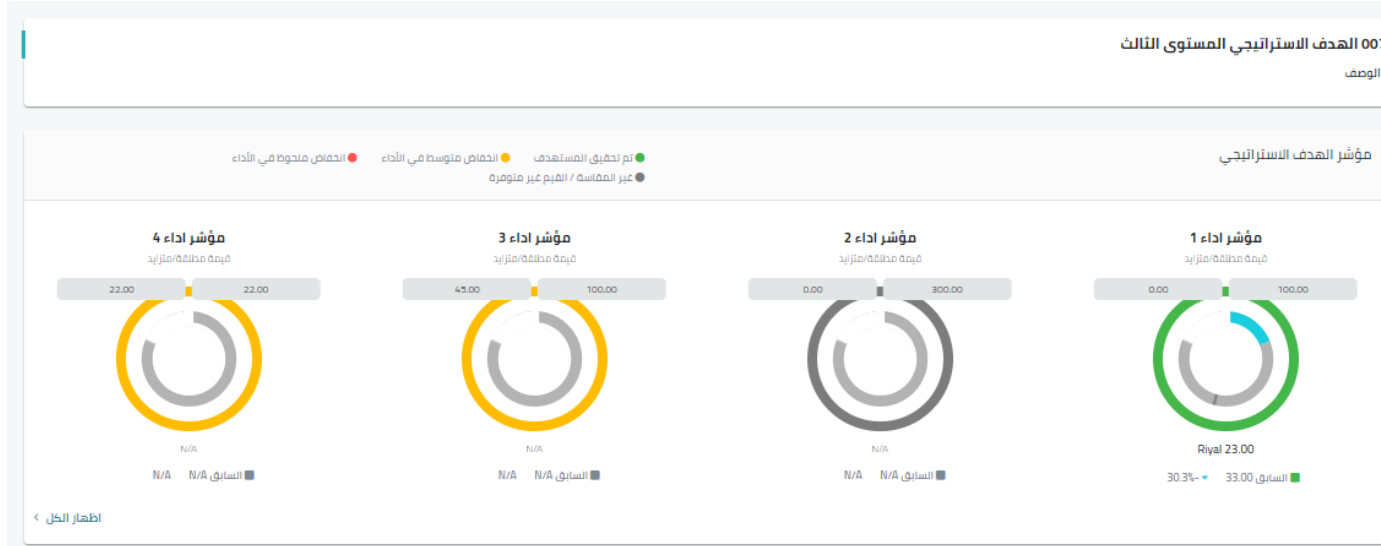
00 الهدف الاستراتيجي المستوى الثالث
الوصف

مؤشر الهدف الاستراتيجي

تم تحقيق المستهدف
انخفاض متوسط في الأداء
انخفاض ملحوظ في الأداء
غير المقاسة / القيم غير متوفرة

مؤشر اداء 1
قيمة مطلقة/متزايد
0.00
100.00
Riyal 23.00
السابق 33.00
-30.3%

مؤشر اداء 2
قيمة مطلقة/متزايد
0.00
300.00
N/A
السابق N/A
N/A

مؤشر اداء 3
قيمة مطلقة/متزايد
45.00
100.00
N/A
السابق N/A
N/A

مؤشر اداء 4
قيمة مطلقة/متزايد
22.00
22.00
N/A
السابق N/A
N/A

اظهار الكل